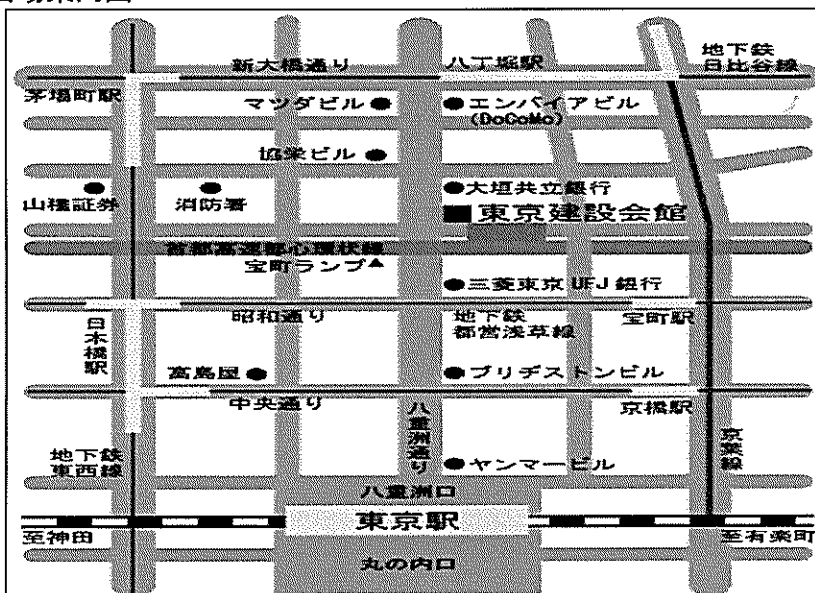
新大橋通り
八丁堀駅
地下鉄日比谷線
茅場町駅
マツダビル
エンパイアビル (DoCoMo)
協栄ビル
山種証券
消防署
大垣共立銀行
東京建設会館
首都高速都心環状線
宝町ランプ
三菱東京 UFJ 銀行
昭和通り
地下鉄都営浅草線
宝町駅
日本橋駅
高島屋
ブリヂストンビル
中央通り
八重洲通り
京橋駅
京葉線
地下鉄東西線
ヤンマービル
八重洲口
東京駅
至神田
至有楽町
丸の内口